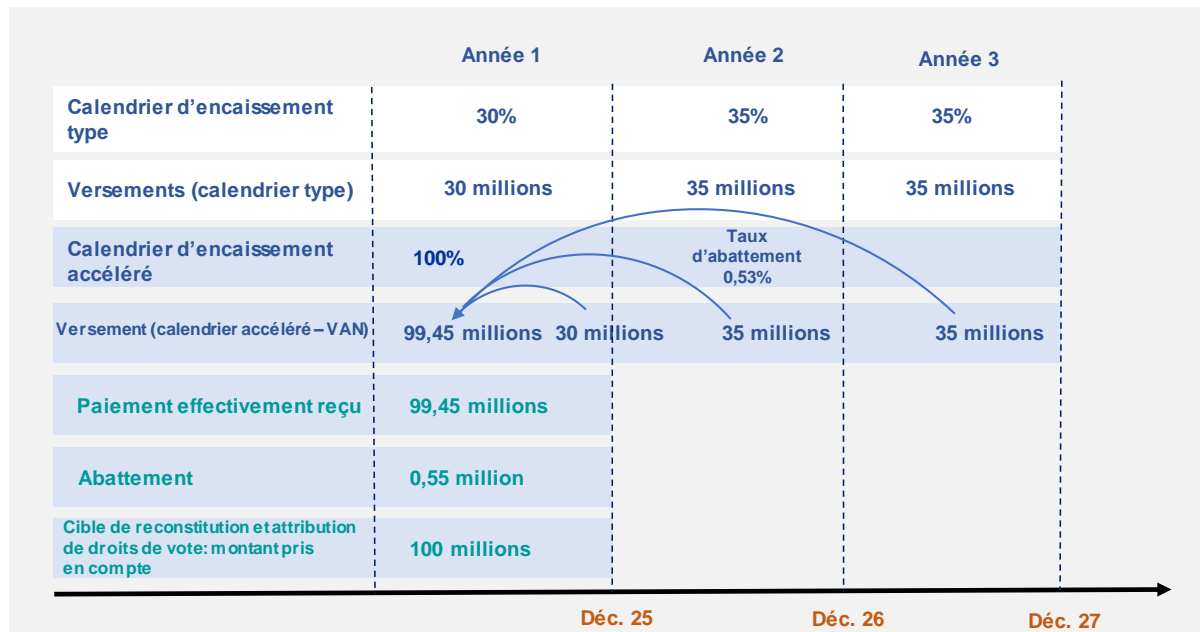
| | Année 1 | Année 2 | Année 3 |
|---|---|---|---|
| Calendrier d'encaissement type | 30% | 35% | 35% |
| Versements (calendrier type) | 30 millions | 35 millions | 35 millions |
| Calendrier d'encaissement accéléré | 100% | Taux d'abattement 0,53% | |
| Versement (calendrier accéléré – VAN) | 99,45 millions 30 millions | 35 millions | 35 millions |
| Paiement effectivement reçu | 99,45 millions | | |
| Abattement | 0,55 million | | |
| Cible de reconstitution et attribution de droits de vote: montant pris en compte | 100 millions | | |

Déc. 25 Déc. 26 Déc. 27